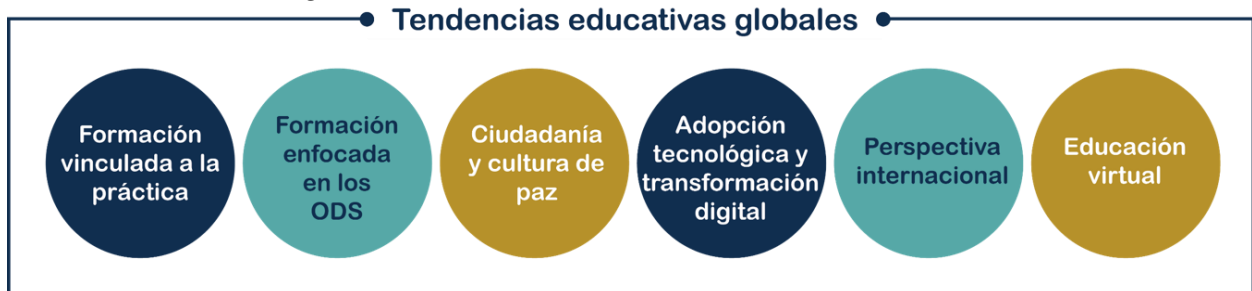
Tendencias educativas globales

Formación vinculada a la práctica

Formación enfocada en los ODS

Ciudadanía y cultura de paz

Adopción tecnológica y transformación digital

Perspectiva internacional

Educación virtual